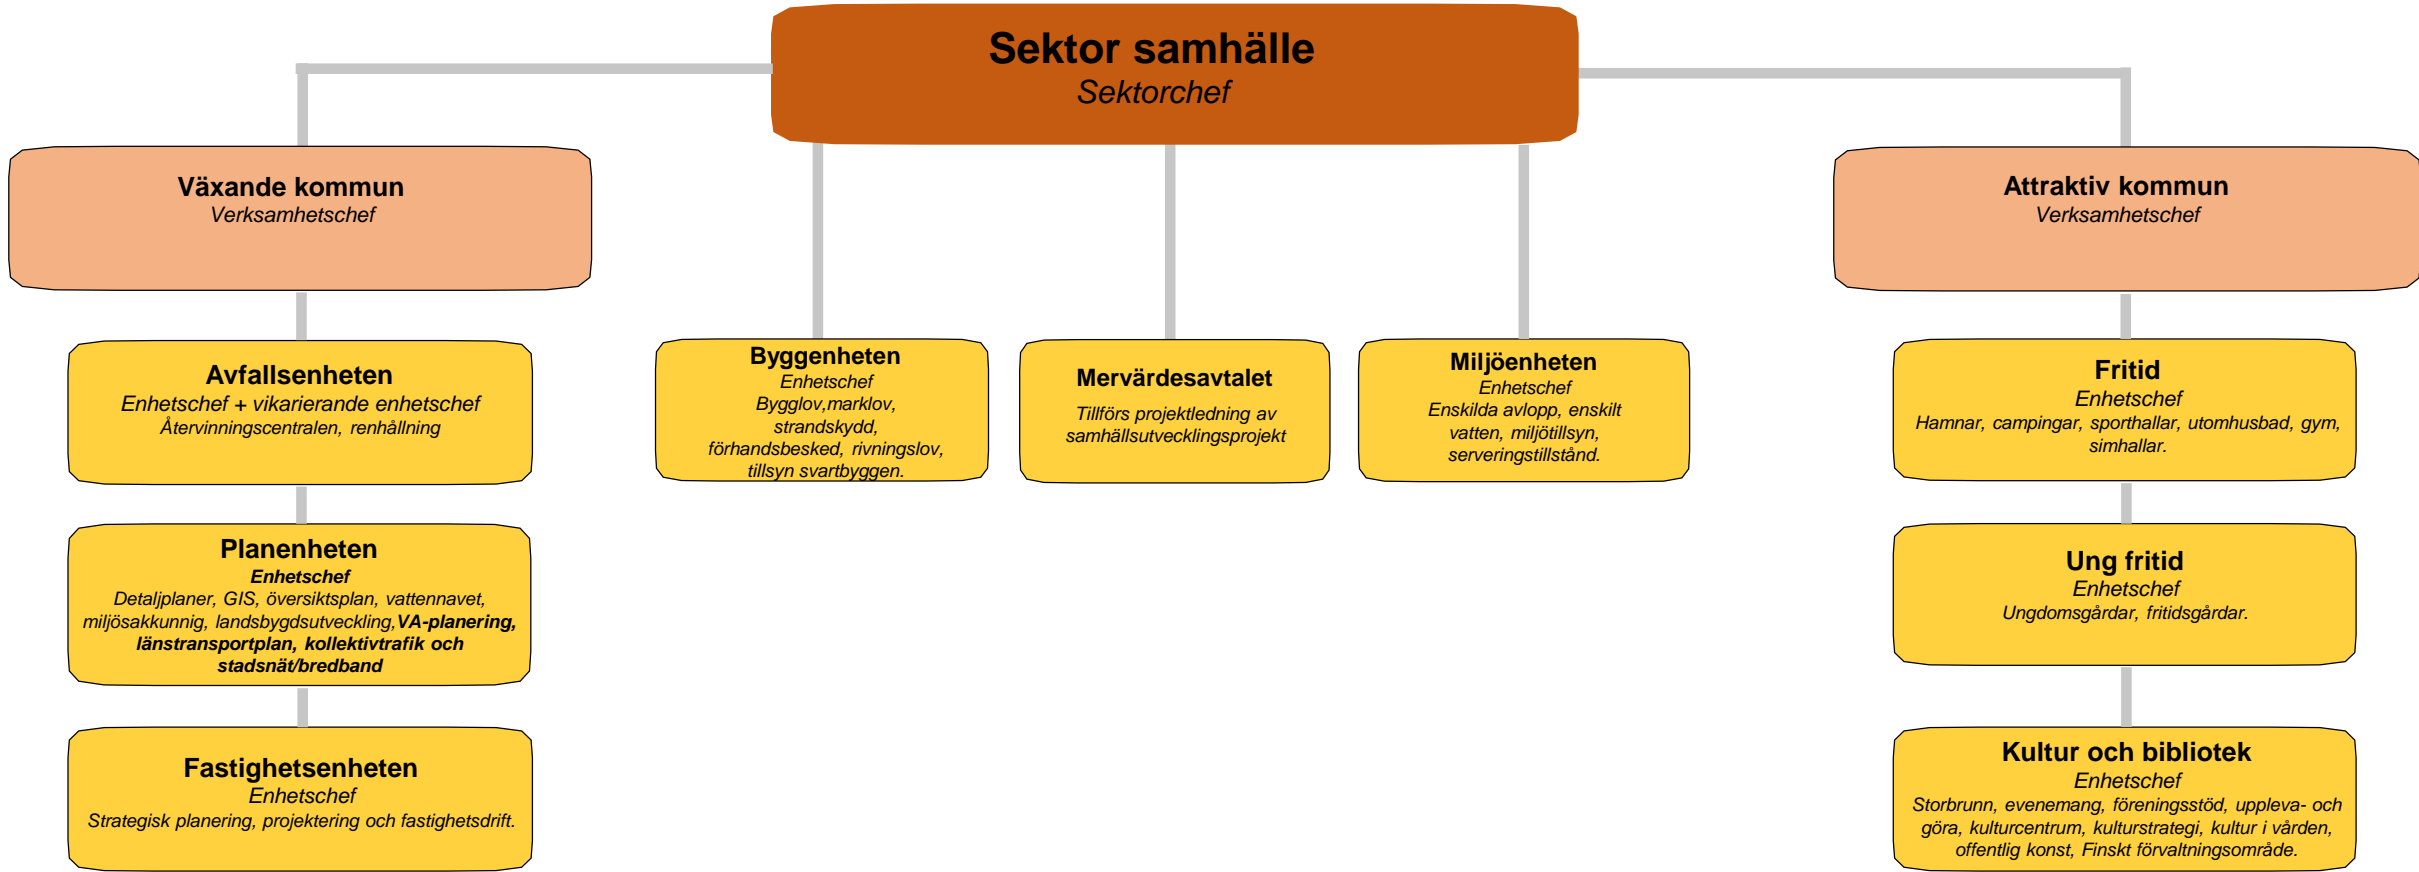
Sektor samhälle
Sektorchef

Växande kommun
Verksamhetschef

Avfallsenheten
Enhetschef + vikarierande enhetschef
Återvinningscentralen, renhållning

Planenheten
Enhetschef
Detaljplaner, GIS, översiktsplan, vattennavet, miljösakkunnig, landsbygdsutveckling, VA-planering, länstransportplan, kollektivtrafik och stadsnät/bredband

Fastighetsenheten
Enhetschef
Strategisk planering, projektering och fastighetsdrift.

Byggenheten
Enhetschef
Bygglov, marklov, strandskydd, förhandsbesked, rivningslov, tillsyn svartbyggen.

Mervärdesavtalet
Tillförs projektledning av samhällsutvecklingsprojekt

Miljöenheten
Enhetschef
Enskilda avlopp, enskilt vatten, miljötillsyn, serveringstillstånd.

Attraktiv kommun
Verksamhetschef

Fritid
Enhetschef
Hamnar, campingar, sporthallar, utomhusbad, gym, simhallar.

Ung fritid
Enhetschef
Ungdomsgårdar, fritidsgårdar.

Kultur och bibliotek
Enhetschef
Storbrunn, evenemang, föreningsstöd, uppleva- och göra, kulturcentrum, kulturstrategi, kultur i vården, offentlig konst, Finskt förvaltningsområde.